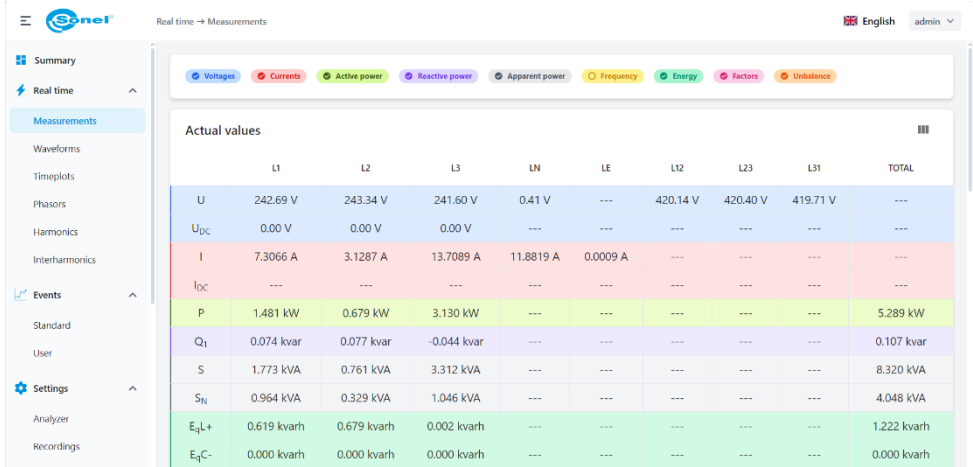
Sonel

Real time → Measurements

English admin

Summary
Real time
Measurements
Waveforms
Timeplots
Phasors
Harmonics
Interharmonics
Events
Standard
User
Settings
Analyzer
Recordings

Voltages Currents Active power Reactive power Apparent power Frequency Energy Factors Unbalance

Actual values

| | L1 | L2 | L3 | LN | LE | L12 | L23 | L31 | TOTAL |
|---|---|---|---|---|---|---|---|---|---|
| U | 242.69 V | 243.34 V | 241.60 V | 0.41 V | --- | 420.14 V | 420.40 V | 419.71 V | --- |
| $U_{DC}$ | 0.00 V | 0.00 V | 0.00 V | --- | --- | --- | --- | --- | --- |
| I | 7.3066 A | 3.1287 A | 13.7089 A | 11.8819 A | 0.0009 A | --- | --- | --- | --- |
| $I_{DC}$ | --- | --- | --- | --- | --- | --- | --- | --- | --- |
| P | 1.481 kW | 0.679 kW | 3.130 kW | --- | --- | --- | --- | --- | 5.289 kW |
| $Q_1$ | 0.074 kvar | 0.077 kvar | -0.044 kvar | --- | --- | --- | --- | --- | 0.107 kvar |
| S | 1.773 kVA | 0.761 kVA | 3.312 kVA | --- | --- | --- | --- | --- | 8.320 kVA |
| $S_N$ | 0.964 kVA | 0.329 kVA | 1.046 kVA | --- | --- | --- | --- | --- | 4.048 kVA |
| $E_qL+$ | 0.619 kvarh | 0.679 kvarh | 0.002 kvarh | --- | --- | --- | --- | --- | 1.222 kvarh |
| $E_qC-$ | 0.000 kvarh | 0.000 kvarh | 0.000 kvarh | --- | --- | --- | --- | --- | 0.000 kvarh |